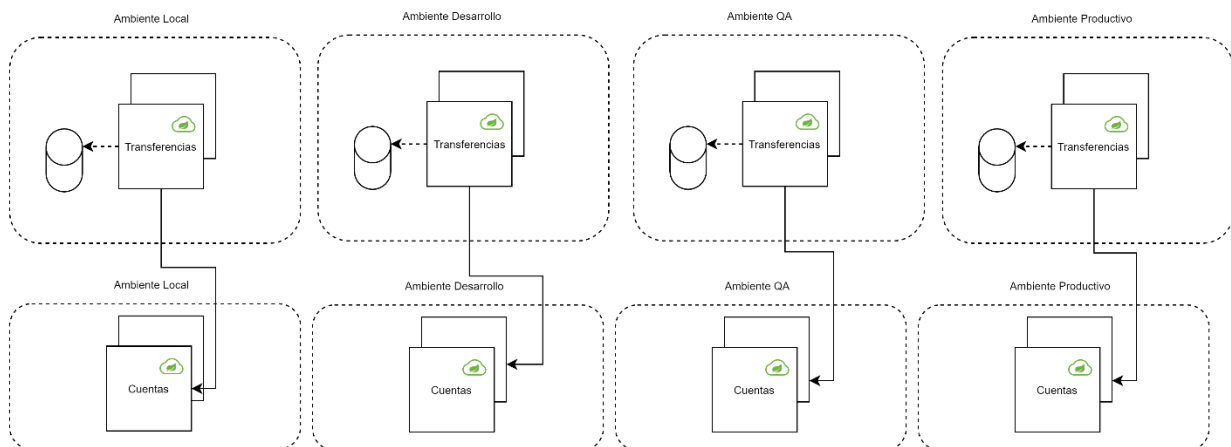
Ambiente Local

Transferencias

Ambiente Desarrollo

Transferencias

Ambiente QA

Transferencias

Ambiente Productivo

Transferencias

Ambiente Local

Cuentas

Ambiente Desarrollo

Cuentas

Ambiente QA

Cuentas

Ambiente Productivo

Cuentas